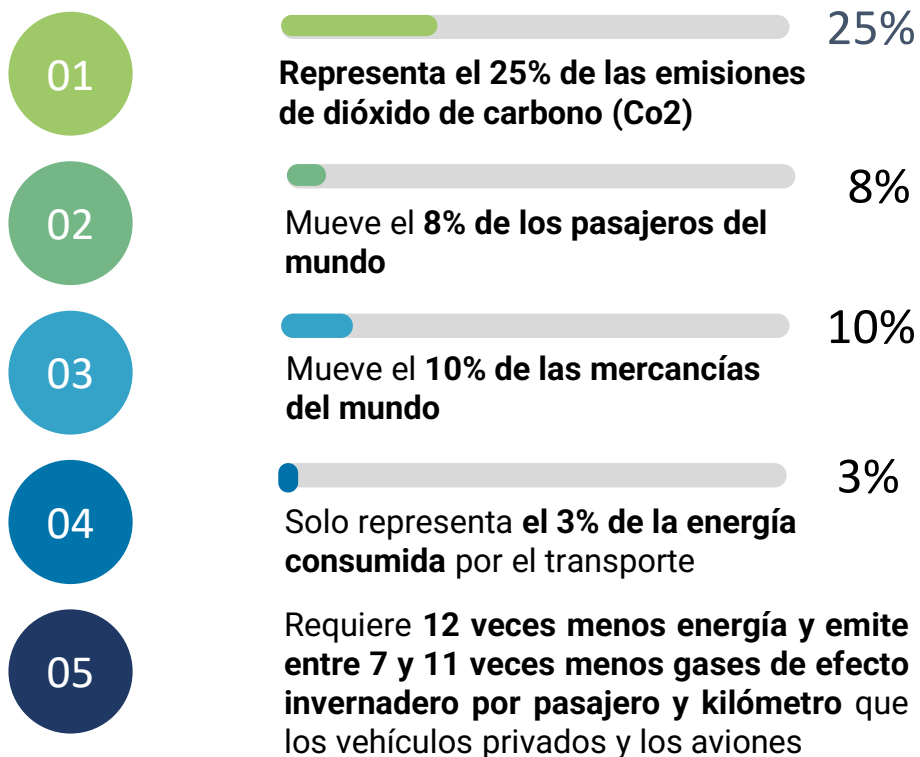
01

25%

Representa el 25% de las emisiones de dióxido de carbono (Co2)

02

8%

Mueve el 8% de los pasajeros del mundo

03

10%

Mueve el 10% de las mercancías del mundo

04

3%

Solo representa el 3% de la energía consumida por el transporte

05

Requiere 12 veces menos energía y emite entre 7 y 11 veces menos gases de efecto invernadero por pasajero y kilómetro que los vehículos privados y los aviones